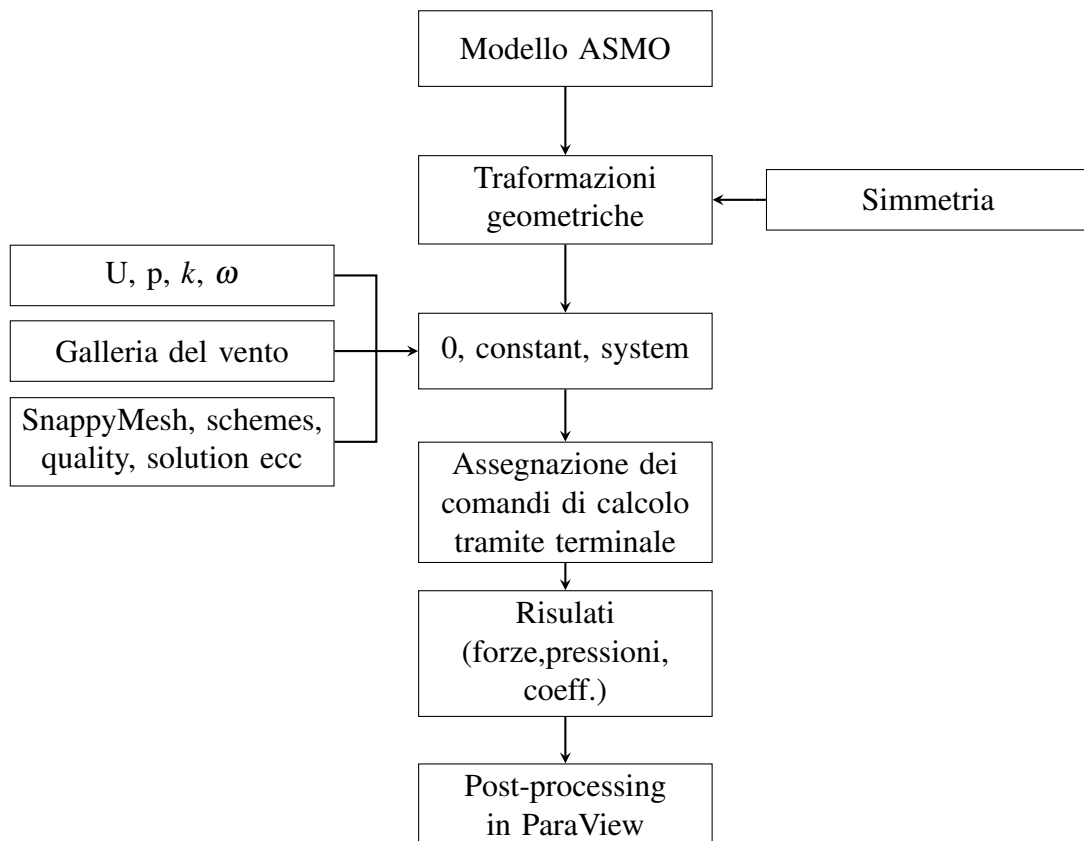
Modello ASMO

Traformazioni geometriche

Simmetria

U, p, $k$, $\omega$

Galleria del vento

SnappyMesh, schemes, quality, solution ecc

0, constant, system

Assegnazione dei comandi di calcolo tramite terminale

Risulati (forze,pressioni, coeff.)

Post-processing in ParaView